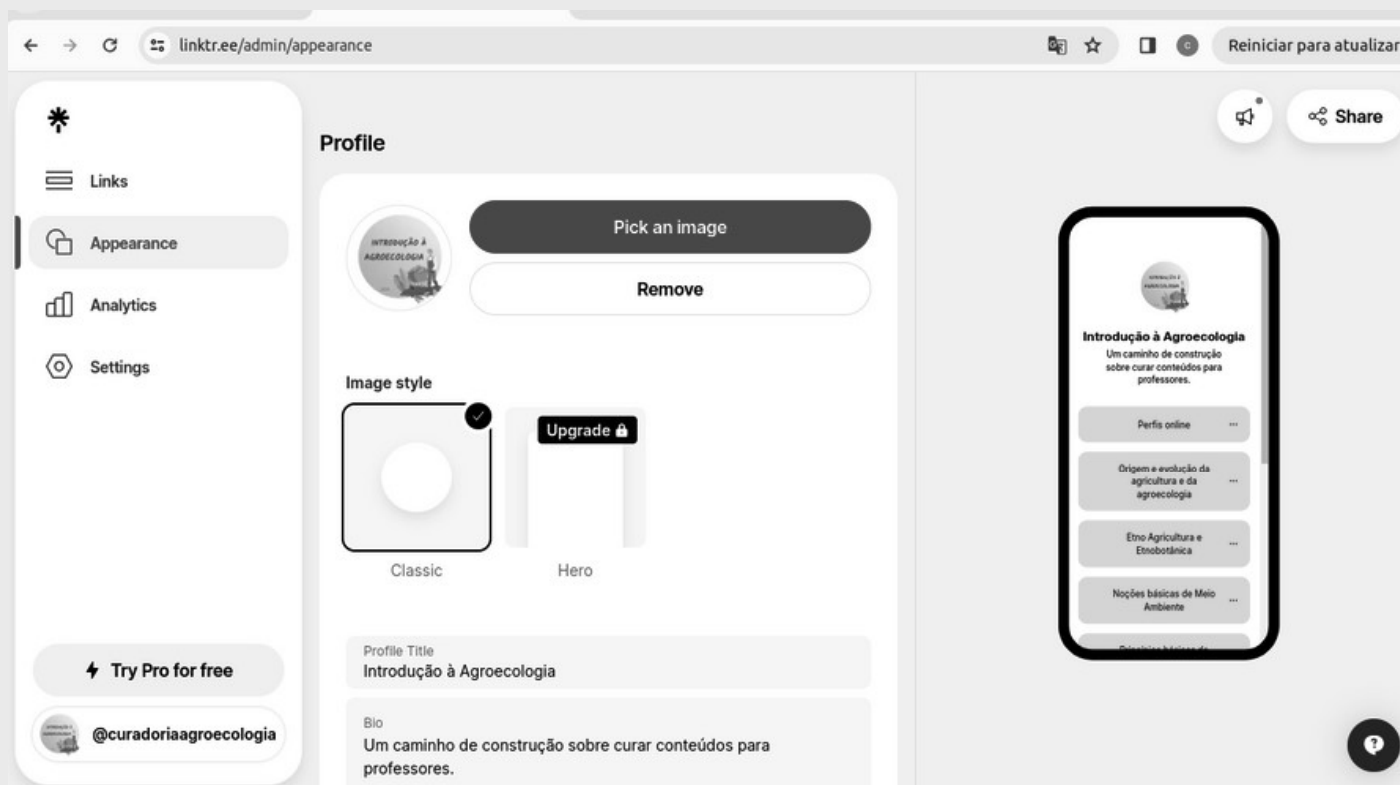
linktr.ee/admin/appearance

Reiniciar para atualizar

Links

Appearance

Analytics

Settings

Try Pro for free

@curadoriaagroecologia

Profile

INTRODUÇÃO À AGROECOLOGIA

Pick an image

Remove

Image style

Upgrade

Classic

Hero

Profile Title
Introdução à Agroecologia

Bio
Um caminho de construção sobre curar conteúdos para professores.

Share

Introdução à Agroecologia
Um caminho de construção sobre curar conteúdos para professores.

Perfis online

Origem e evolução da agricultura e da agroecologia

Etno Agricultura e Etnobotânica

Noções básicas de Meio Ambiente

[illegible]